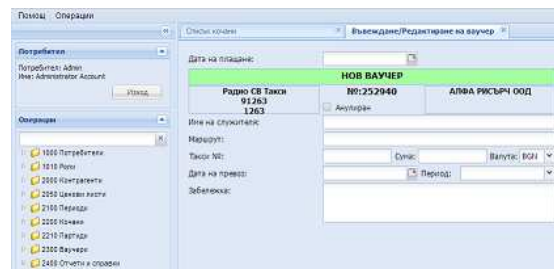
Помощ Операции

Потребител
Потребител: Admin
Име: Administrator Account
Изход

Операции
1000 Потребители
1010 Роли
2000 Контрагенти
2050 Ценови листи
2100 Периоди
2200 Коли
2210 Партиди
2300 Ваучери
2400 Отчети и справки

Списък ючаки
Въвеждане/Редактиране на ваучер

Дата на плащане:
НОВ ВАУЧЕР
Радио СВ Такси 91263 1263
№:252940
Анулиран
АЛФА РИСЪРЧ ООД
Име на служител:
Маршрут:
Такси №:
Сума:
Валута: BGN
Дата на превоз:
Период:
Забележка: